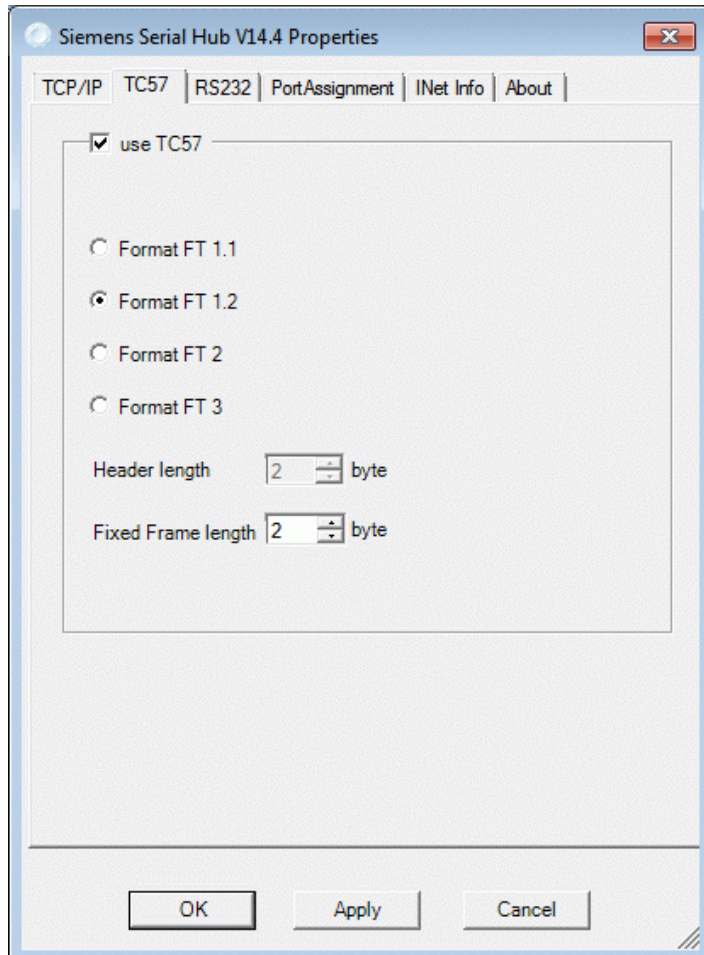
Siemens Serial Hub V14.4 Properties

TCP/IP | TC57 | RS232 | PortAssignment | INet Info | About

use TC57

Format FT 1.1

Format FT 1.2

Format FT 2

Format FT 3

Header length 2 byte

Fixed Frame length 2 byte

OK | Apply | Cancel